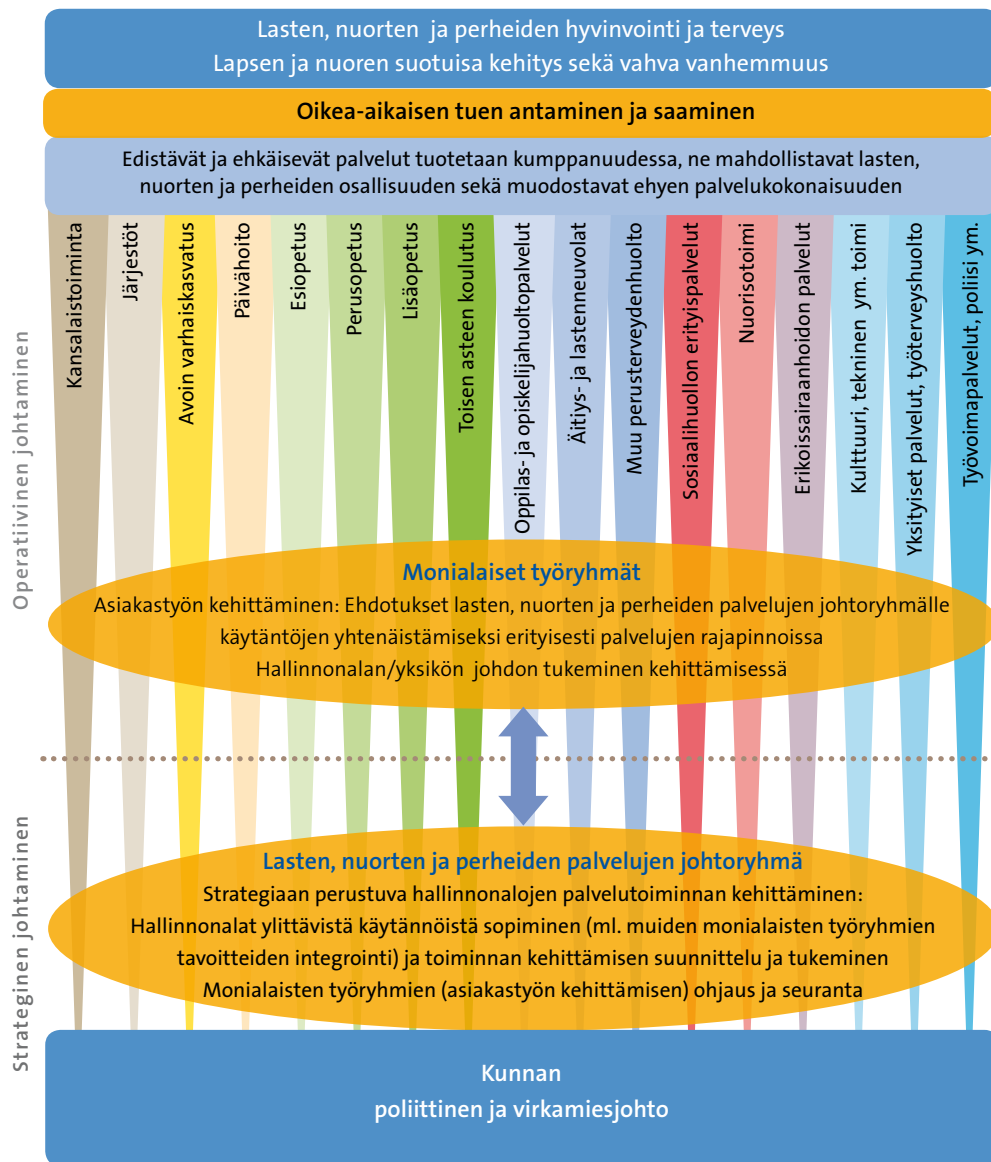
Lasten, nuorten ja perheiden hyvinvointi ja terveys
Lapsen ja nuoren suotuisa kehitys sekä vahva vanhemmuus

Oikea-aikaisen tuen antaminen ja saaminen

Edistävät ja ehkäisevät palvelut tuotetaan kumppanuudessa, ne mahdollistavat lasten, nuorten ja perheiden osallisuuden sekä muodostavat ehyen palvelukokonaisuuden

Kansalaistoiminta
Järjestöt
Avoin varhaiskasvatus
Päivähoito
Esiopetus
Perusopetus
Lisäopetus
Toisen asteen koulutus
Oppilas- ja opiskelijahuoltopalvelut
Äitiys- ja lastenneuvolat
Muu perusterveydenhuolto
Sosiaalihuollon erityispalvelut
Nuorisotoimi
Erikoissairaanhoidon palvelut
Kulttuuri, tekninen ym. toimi
Yksityiset palvelut, työterveyshuolto
Työvoimapalvelut, poliisi ym.

Operatiivinen johtaminen

Monialaiset työryhmät
Asiakastyön kehittäminen: Ehdotukset lasten, nuorten ja perheiden palvelujen johtoryhmälle käytäntöjen yhtenäistämiseksi erityisesti palvelujen rajapinnoissa
Hallinnonalan/yksikön johdon tukeminen kehittämisessä

Strateginen johtaminen

Lasten, nuorten ja perheiden palvelujen johtoryhmä
Strategiaan perustuva hallinnonalojen palvelutoiminnan kehittäminen:
Hallinnonalat ylittävistä käytännöistä sopiminen (ml. muiden monialaisten työryhmien tavoitteiden integrointi) ja toiminnan kehittämisen suunnittelu ja tukeminen
Monialaisten työryhmien (asiakastyön kehittämisen) ohjaus ja seuranta

Kunnan
poliittinen ja virkamiesjohto